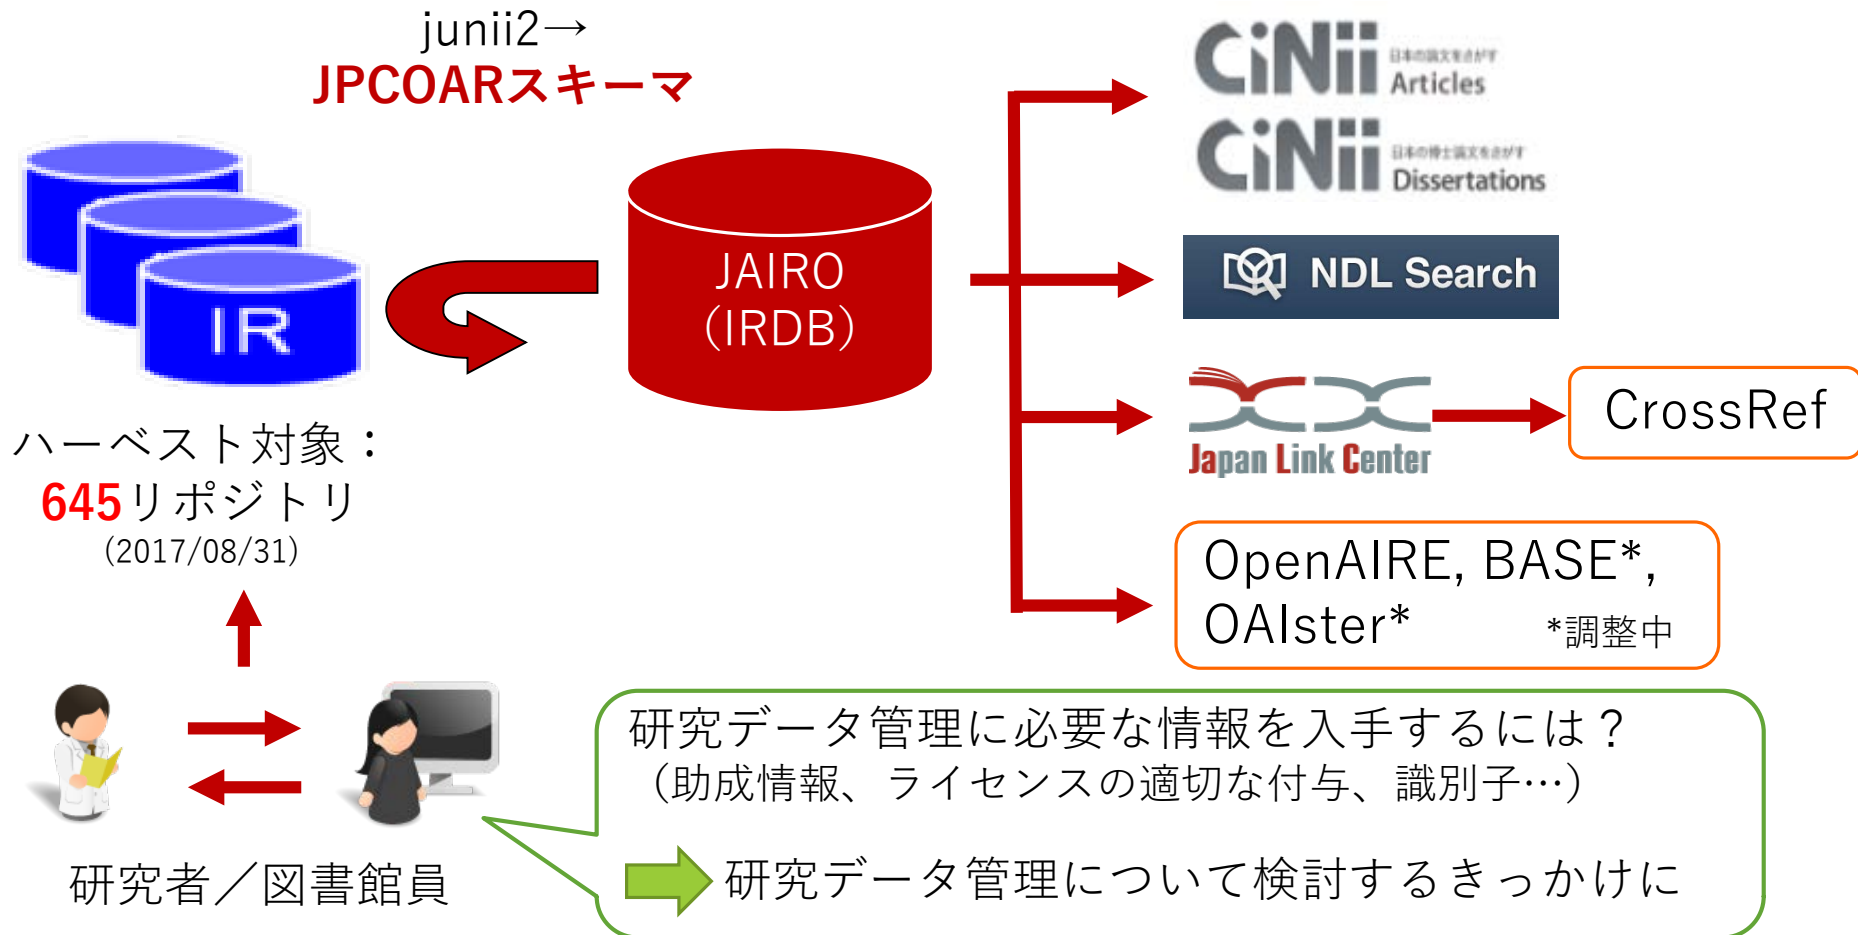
junii2→
JPCOARスキーマ

IR

ハーベスト対象：
645リポジトリ
(2017/08/31)

JAIRO
(IRDB)

CiNii 日本の論文をさがす Articles
CiNii 日本の博士論文をさがす Dissertations

NDL Search

Japan Link Center

CrossRef

OpenAIRE, BASE*, OAIster* *調整中

研究者／図書館員

研究データ管理に必要な情報を入手するには？
（助成情報、ライセンスの適切な付与、識別子…）

研究データ管理について検討するきっかけに